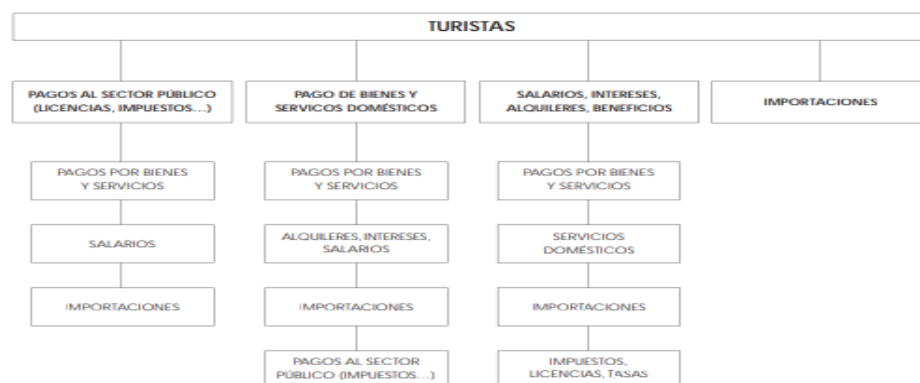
TURISTAS

PAGOS AL SECTOR PÚBLICO (LICENCIAS, IMPUESTOS…)

PAGOS POR BIENES Y SERVICIOS

SALARIOS

IMPORTACIONES

PAGO DE BIENES Y SERVICOS DOMÉSTICOS

PAGOS POR BIENES Y SERVICIOS

ALQUILERES, INTERESES, SALARIOS

IMPORTACIONES

PAGOS AL SECTOR PÚBLICO (IMPUESTOS…)

SALARIOS, INTERESES, ALQUILERES, BENEFICIOS

PAGOS POR BIENES Y SERVICIOS

SERVICIOS DOMÉSTICOS

IMPORTACIONES

IMPUESTOS, LICENCIAS, TASAS

IMPORTACIONES